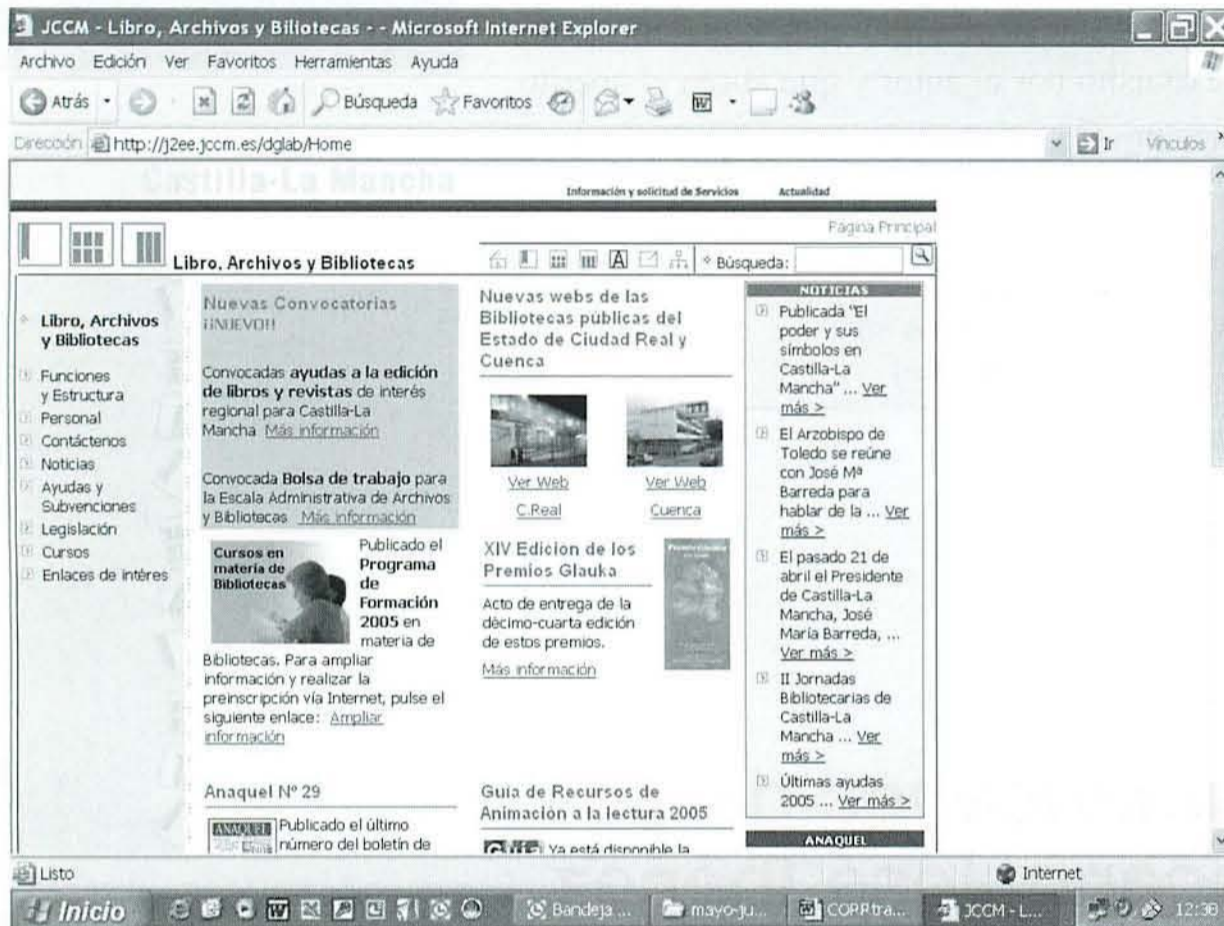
JCCM - Libro, Archivos y Bibliotecas - - Microsoft Internet Explorer

Archivo Edición Ver Favoritos Herramientas Ayuda

Atrás Búsqueda Favoritos

Dirección http://j2ee.jccm.es/dglab/Home

Ir Vínculos

Castilla-La Mancha

Información y solicitud de Servicios Actualidad

Página Principal

Libro, Archivos y Bibliotecas

Búsqueda:

Libro, Archivos y Bibliotecas

Funciones y Estructura
Personal
Contáctenos
Noticias
Ayudas y Subvenciones
Legislación
Cursos
Enlaces de interés

Nuevas Convocatorias ¡¡NUEVO!!

Convocadas **ayudas a la edición de libros y revistas** de interés regional para Castilla-La Mancha Más información

Convocada **Bolsa de trabajo** para la Escala Administrativa de Archivos y Bibliotecas Más información

Cursos en materia de Bibliotecas

Publicado el **Programa de Formación 2005** en materia de Bibliotecas. Para ampliar información y realizar la preinscripción vía Internet, pulse el siguiente enlace: Ampliar información

Anaquel Nº 29

ANAQUEL

Publicado el último número del boletín de

Nuevas webs de las Bibliotecas públicas del Estado de Ciudad Real y Cuenca

Ver Web C.Real

Ver Web Cuenca

XIV Edicion de los Premios Glauka

Acto de entrega de la décimo-cuarta edición de estos premios.

Más información

Guia de Recursos de Animación a la lectura 2005

Ya está disponible la

NOTICIAS

Publicada "El poder y sus símbolos en Castilla-La Mancha" ... Ver más >

El Arzobispo de Toledo se reúne con José Mª Barreda para hablar de la ... Ver más >

El pasado 21 de abril el Presidente de Castilla-La Mancha, José María Barreda, ... Ver más >

II Jornadas Bibliotecarias de Castilla-La Mancha ... Ver más >

Últimas ayudas 2005 ... Ver más >

ANAQUEL

Listo

Internet

Inicio Bandeja ... mayo-ju... COPRtra... JCCM - L... 12:38